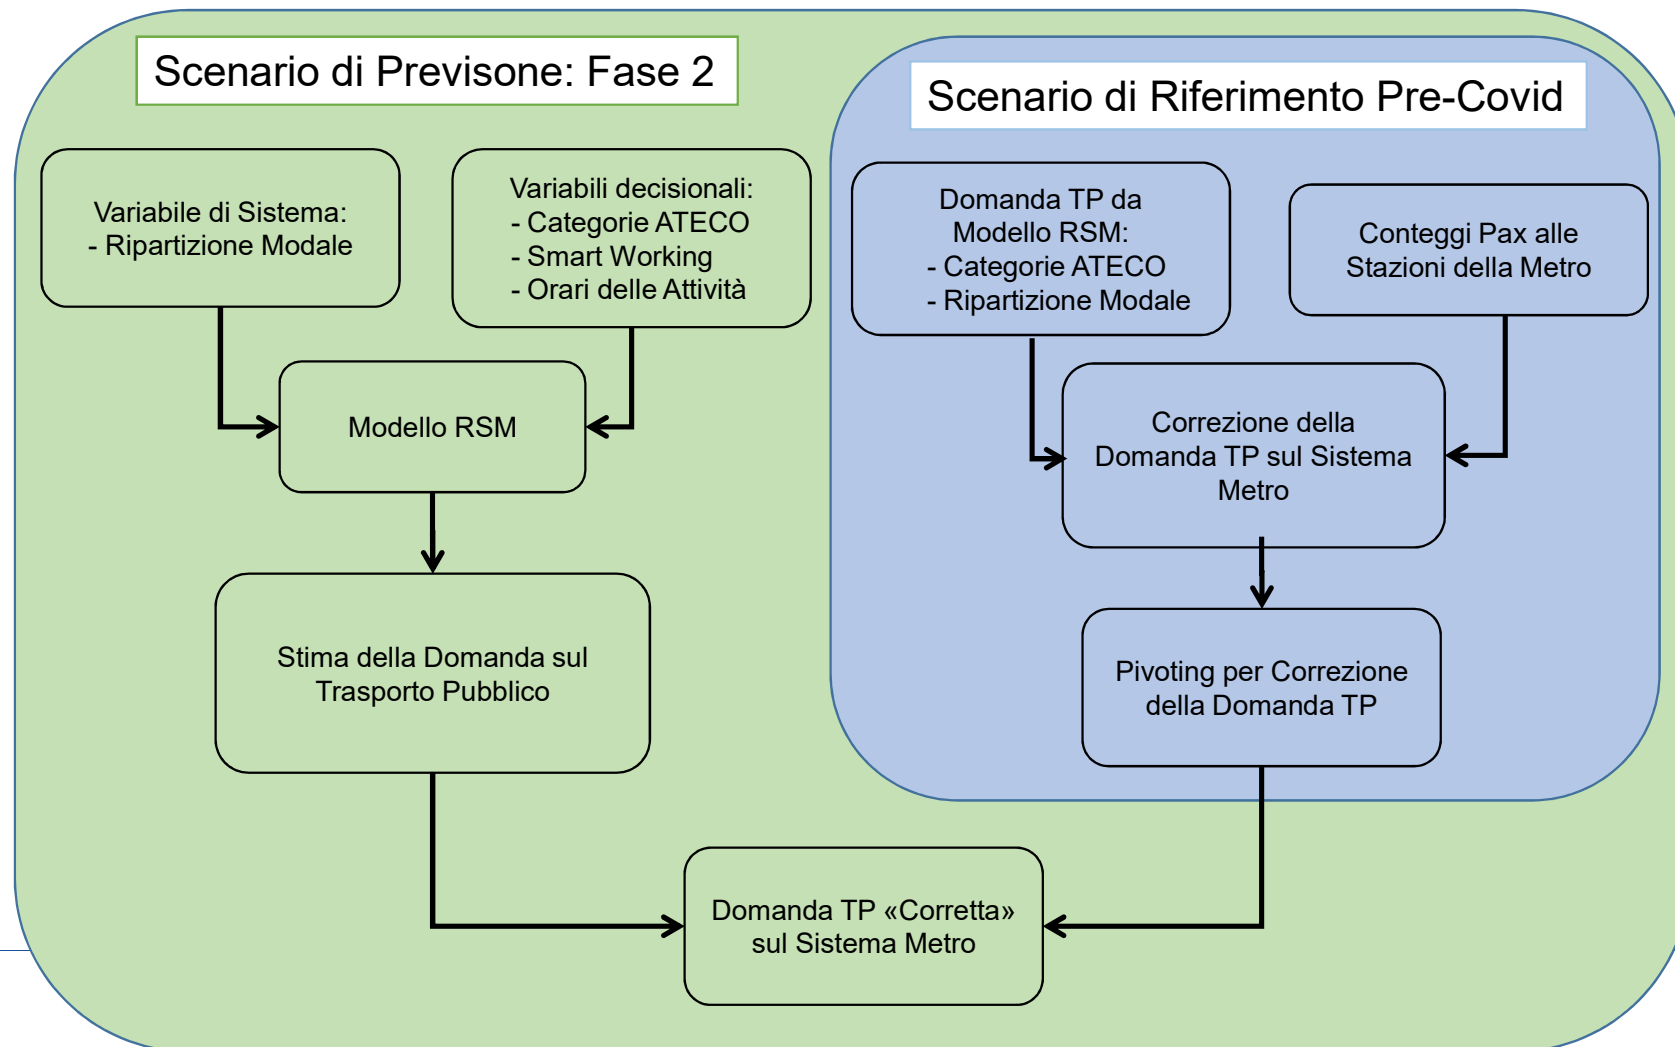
Scenario di Previsone: Fase 2

Scenario di Riferimento Pre-Covid

Variabile di Sistema:
- Ripartizione Modale

Variabili decisionali:
- Categorie ATECO
- Smart Working
- Orari delle Attività

Domanda TP da Modello RSM:
- Categorie ATECO
- Ripartizione Modale

Conteggi Pax alle Stazioni della Metro

Modello RSM

Correzione della Domanda TP sul Sistema Metro

Stima della Domanda sul Trasporto Pubblico

Pivoting per Correzione della Domanda TP

Domanda TP «Corretta» sul Sistema Metro